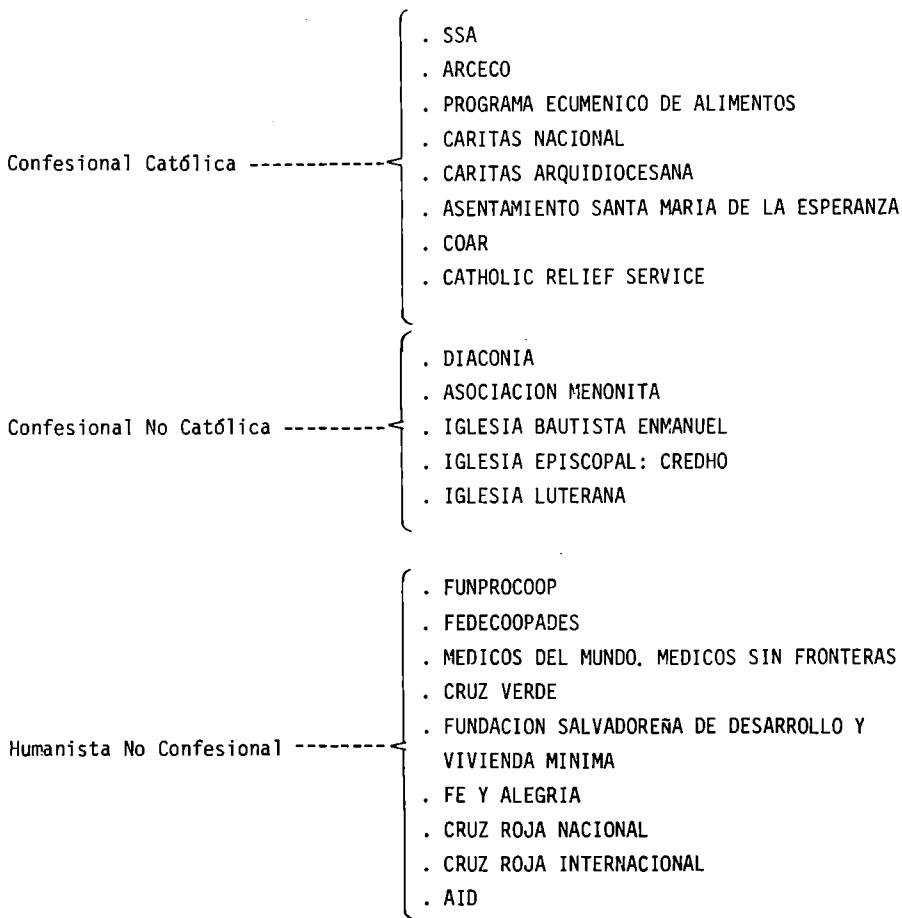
Confesional Católica -----------
. SSA
. ARCECO
. PROGRAMA ECUMENICO DE ALIMENTOS
. CARITAS NACIONAL
. CARITAS ARQUIDIOCESANA
. ASENTAMIENTO SANTA MARIA DE LA ESPERANZA
. COAR
. CATHOLIC RELIEF SERVICE

Confesional No Católica ---------
. DIACONIA
. ASOCIACION MENONITA
. IGLESIA BAUTISTA ENMANUEL
. IGLESIA EPISCOPAL: CREDHO
. IGLESIA LUTERANA

Humanista No Confesional --------
. FUNPROCOOP
. FEDECOOPADES
. MEDICOS DEL MUNDO. MEDICOS SIN FRONTERAS
. CRUZ VERDE
. FUNDACION SALVADOREÑA DE DESARROLLO Y VIVIENDA MINIMA
. FE Y ALEGRIA
. CRUZ ROJA NACIONAL
. CRUZ ROJA INTERNACIONAL
. AID